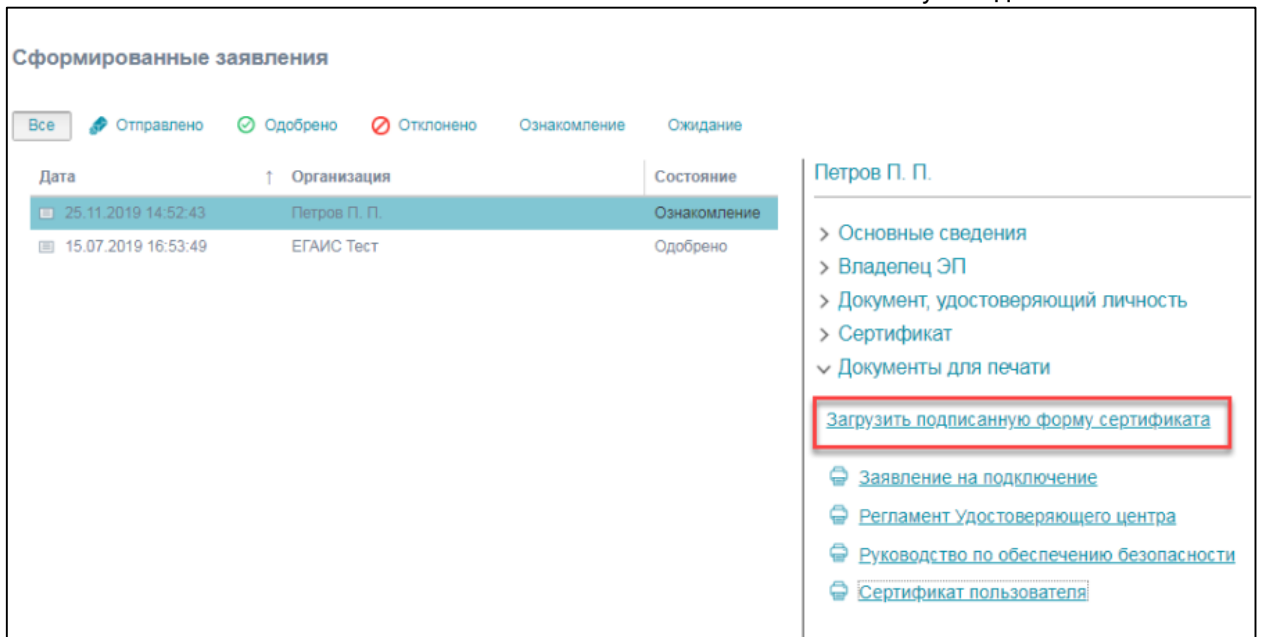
Сформированные заявления

Все Отправлено Одобрено Отклонено Ознакомление Ожидание

| Дата | ↑ Организация | Состояние |
|---|---|---|
| 25.11.2019 14:52:43 | Петров П. П. | Ознакомление |
| 15.07.2019 16:53:49 | ЕГАИС Тест | Одобрено |

Петров П. П.

> Основные сведения
> Владелец ЭП
> Документ, удостоверяющий личность
> Сертификат
Документы для печати

Загрузить подписанную форму сертификата

Заявление на подключение
Регламент Удостоверяющего центра
Руководство по обеспечению безопасности
Сертификат пользователя